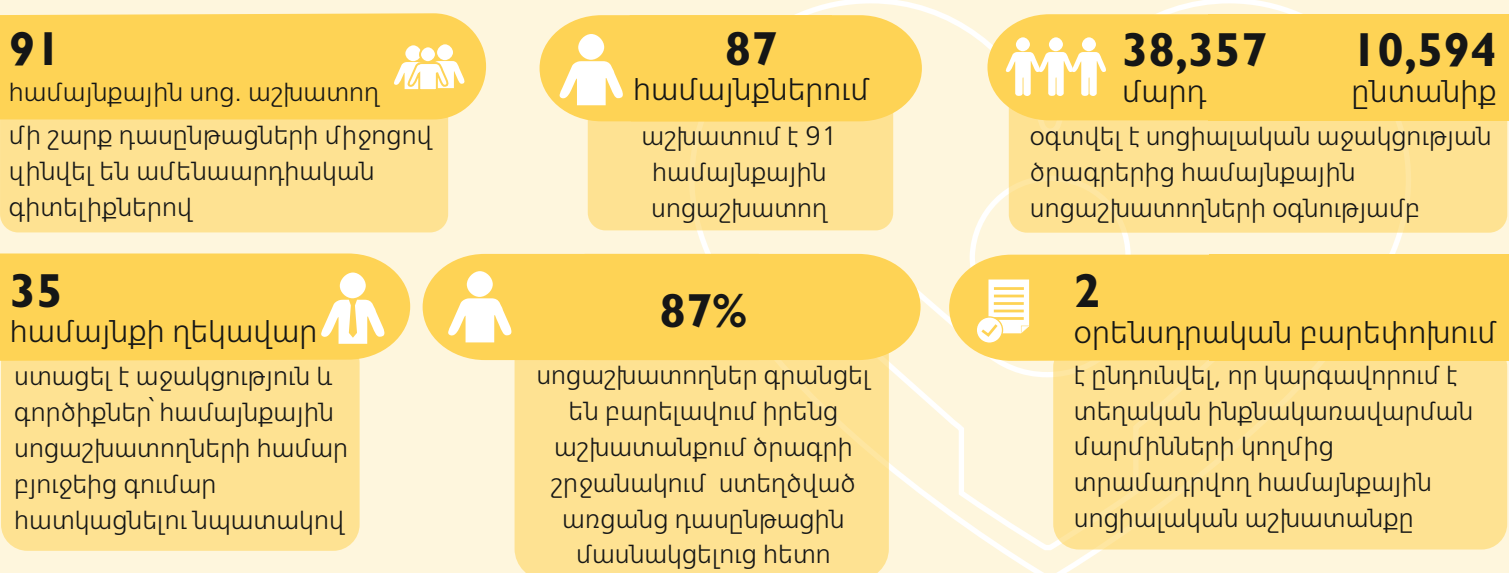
91
համայնքային սոց. աշխատող

մի շարք դասընթացների միջոցով վինվել են ամենաարդիական գիտելիքներով

87
համայնքներում

աշխատում է 91 համայնքային սոցաշխատող

38,357
մարդ

10,594
ընտանիք

օգտվել է սոցիալական աջակցության ծրագրերից համայնքային սոցաշխատողների օգնությամբ

35
համայնքի ղեկավար

ստացել է աջակցություն և գործիքներ՝ համայնքային սոցաշխատողների համար բյուջեից գումար հատկացնելու նպատակով

87%

սոցաշխատողներ գրանցել են բարելավում իրենց աշխատանքում ծրագրի շրջանակում ստեղծված առցանց դասընթացին մասնակցելուց հետո

2
օրենսդրական բարեփոխում

է ընդունվել, որ կարգավորում է տեղական ինքնակառավարման մարմինների կողմից տրամադրվող համայնքային սոցիալական աշխատանքը